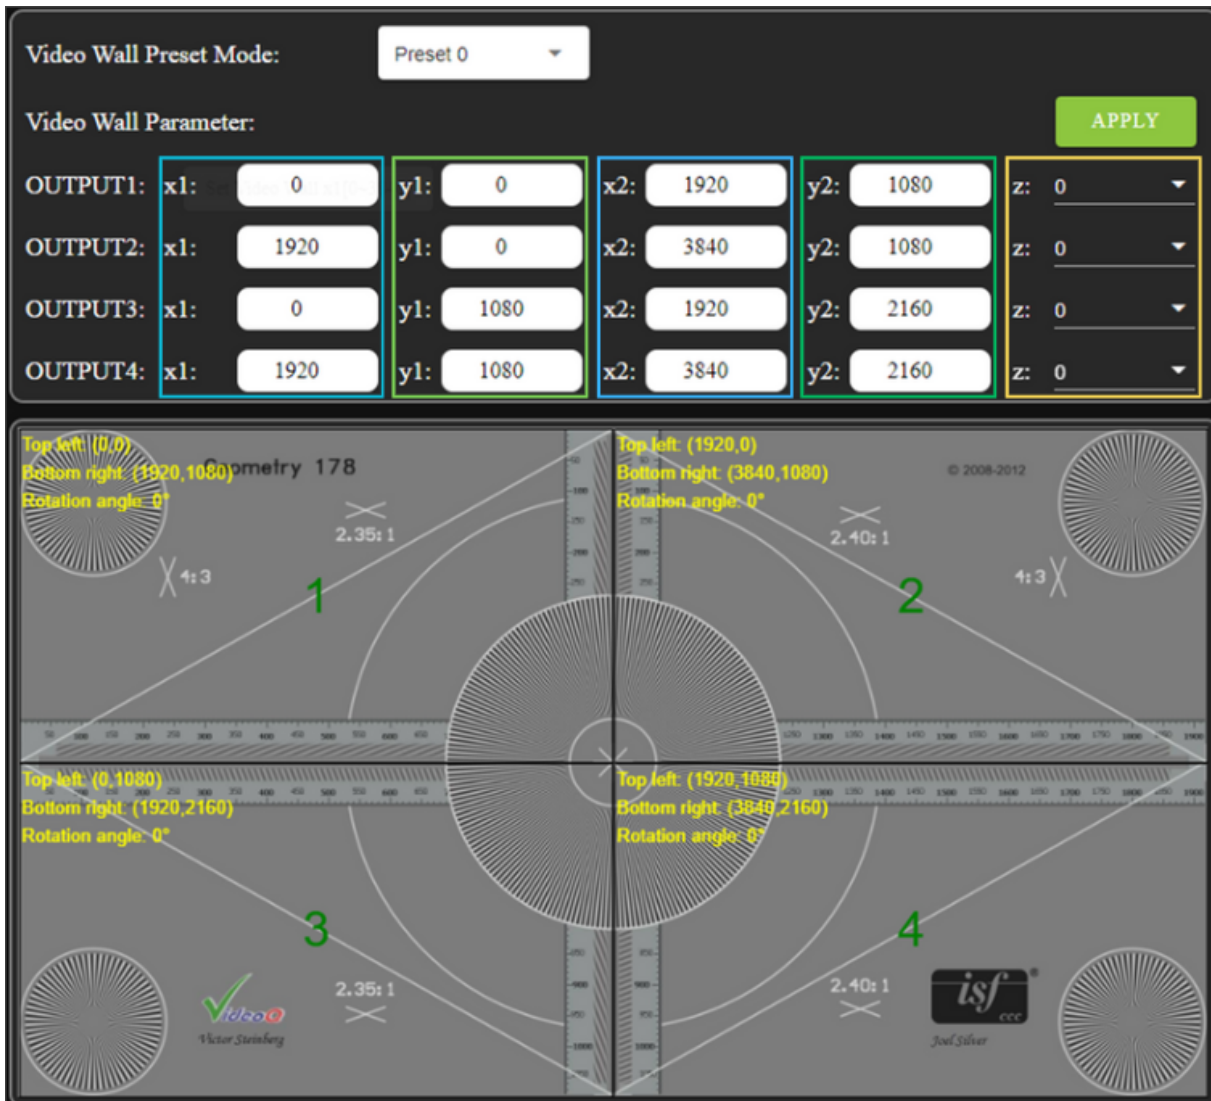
Video Wall Preset Mode: Preset 0

Video Wall Parameter: APPLY

| | | | | |
|---|---|---|---|---|
| OUTPUT1: | x1: 0 | y1: 0 | x2: 1920 | y2: 1080 | z: 0 |
| OUTPUT2: | x1: 1920 | y1: 0 | x2: 3840 | y2: 1080 | z: 0 |
| OUTPUT3: | x1: 0 | y1: 1080 | x2: 1920 | y2: 2160 | z: 0 |
| OUTPUT4: | x1: 1920 | y1: 1080 | x2: 3840 | y2: 2160 | z: 0 |

Top left: (0,0)
Bottom right: (1920,1080)
Rotation angle: 0°

Geometry 178

2.35:1

4:3

1

Top left: (1920,0)
Bottom right: (3840,1080)
Rotation angle: 0°

© 2008-2012

2.40:1

4:3

2

Top left: (0,1080)
Bottom right: (1920,2160)
Rotation angle: 0°

3

2.35:1

Video
Victor Steinberg

Top left: (1920,1080)
Bottom right: (3840,2160)
Rotation angle: 0°

4

2.40:1

isf ccc
Joel Silver